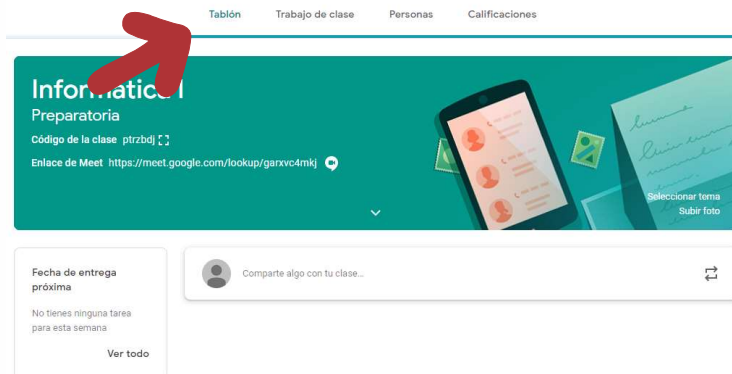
Tablón Trabajo de clase Personas Calificaciones

Informática I
Preparatoria
Código de la clase ptrzbdj
Enlace de Meet https://meet.google.com/lookup/garxvc4mkj

Seleccionar tema
Subir foto

Fecha de entrega próxima
No tienes ninguna tarea para esta semana
Ver todo

Comparte algo con tu clase...